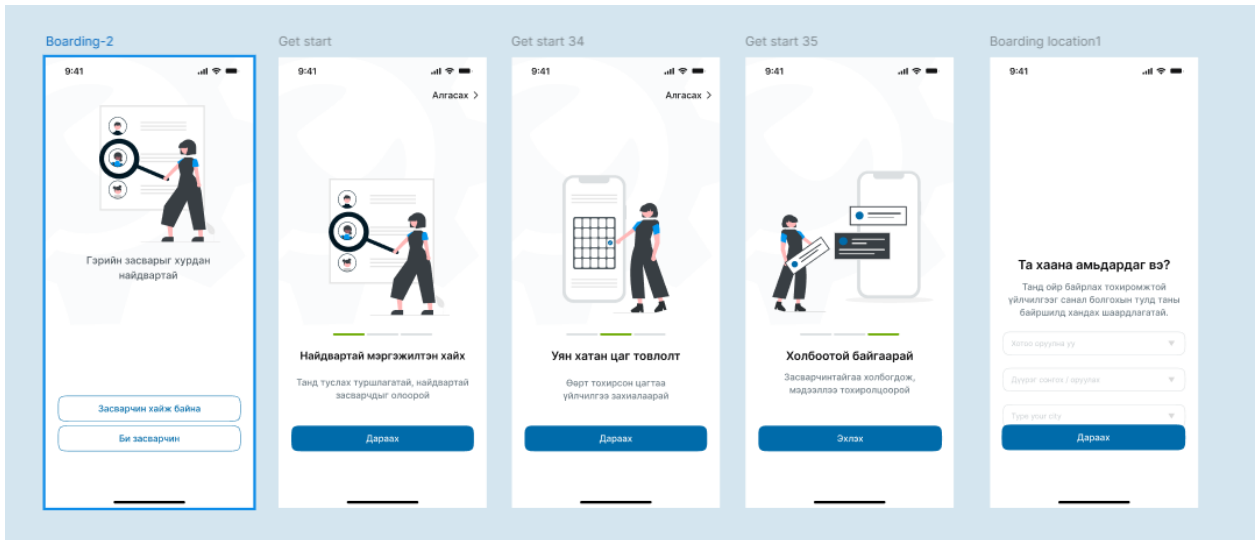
Boarding-2

9:41

Гэрийн засварыг хурдан найдвартай

Засварчин хайж байна

Би засварчин

Get start

9:41

Алгасах >

Найдвартай мэргэжилтэн хайх

Танд туслах туршлагатай, найдвартай засварчдыг олоорой

Дараах

Get start 34

9:41

Алгасах >

Уян хатан цаг товлолт

Өөрт тохирсон цагтаа үйлчилгээ захиалаарай

Дараах

Get start 35

9:41

Холбоотой байгаарай

Засварчинтайгаа холбогдож, мэдээллээ тохиролцоорой

Эхлэх

Boarding location1

9:41

Та хаана амьдардаг вэ?

Танд ойр байрлах тохиромжтой үйлчилгээг санал болгохын тулд таны байршилд хандах шаардлагатай.

Хотоо оруулна уу

Дүүрэг сонгох / оруулах

Type your city

Дараах